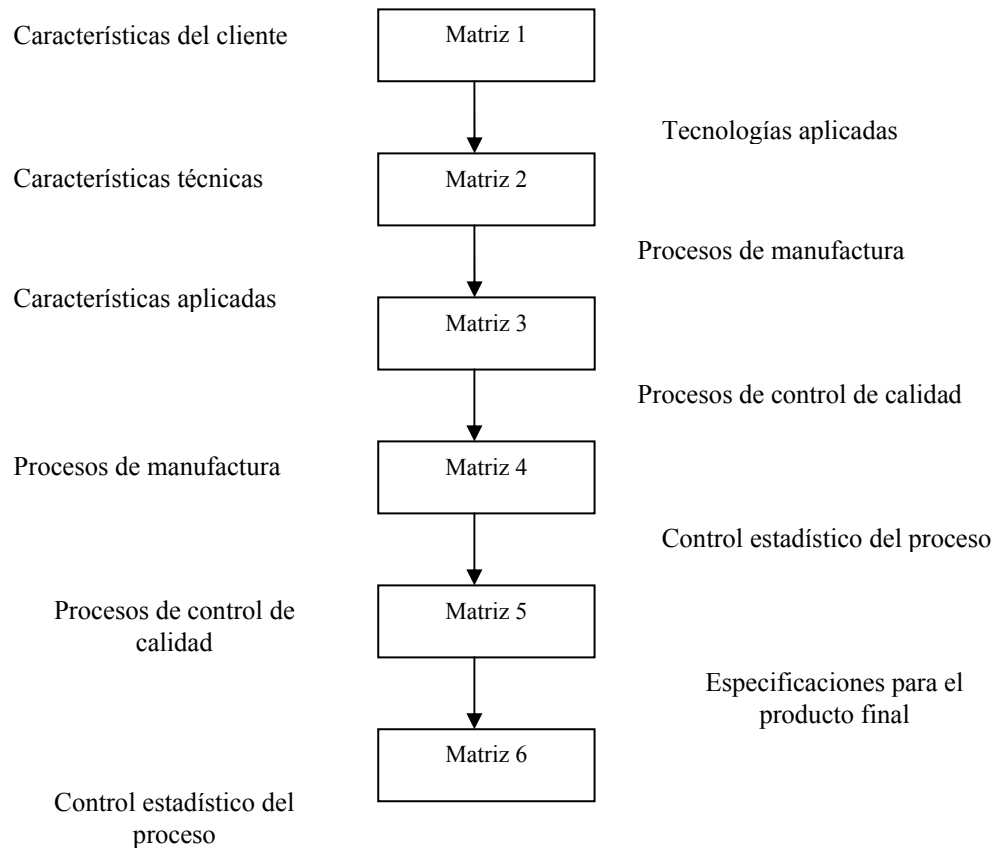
Características del cliente

Matriz 1

Tecnologías aplicadas

Características técnicas

Matriz 2

Procesos de manufactura

Características aplicadas

Matriz 3

Procesos de control de calidad

Procesos de manufactura

Matriz 4

Control estadístico del proceso

Procesos de control de calidad

Matriz 5

Especificaciones para el producto final

Matriz 6

Control estadístico del proceso